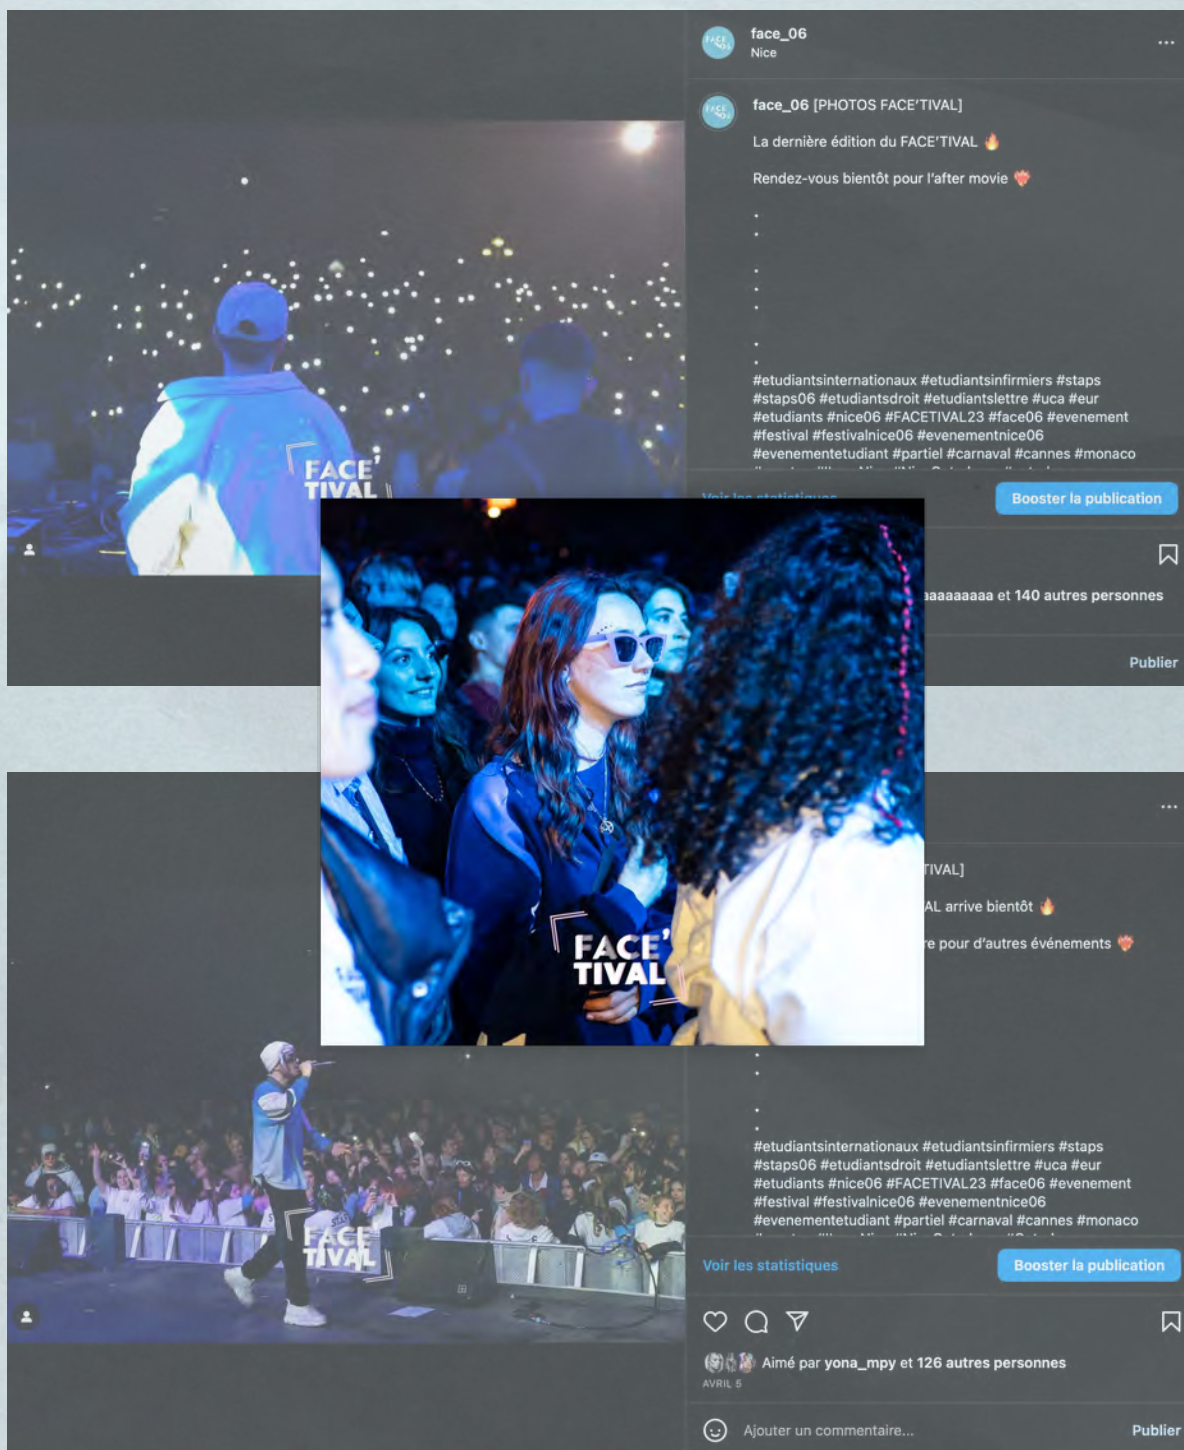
face_06
Nice

face_06 [PHOTOS FACE'TIVAL]

La dernière édition du FACE'TIVAL 🔥

Rendez-vous bientôt pour l'after movie ❤️

.
.
.
.
.
.

#etudiantsinternationaux #etudiantsinfirmiers #staps #staps06 #etudiantsdroit #etudiantslettre #uca #eur #etudiants #nice06 #FACETIVAL23 #face06 #evenement #festival #festivalnice06 #evenementnice06 #evenementetudiant #partiel #carnaval #cannes #monaco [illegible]

FACE' TIVAL

Voir les statistiques

Booster la publication

aaaaaaaa et 140 autres personnes

Publier

FACE' TIVAL

TIVAL]

AL arrive bientôt 🔥

e pour d'autres événements ❤️

.
.
.

#etudiantsinternationaux #etudiantsinfirmiers #staps #staps06 #etudiantsdroit #etudiantslettre #uca #eur #etudiants #nice06 #FACETIVAL23 #face06 #evenement #festival #festivalnice06 #evenementnice06 #evenementetudiant #partiel #carnaval #cannes #monaco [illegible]

FACE' TIVAL

Voir les statistiques

Booster la publication

Aimé par yona_mpy et 126 autres personnes

AVRIL 5

Ajouter un commentaire...

Publier